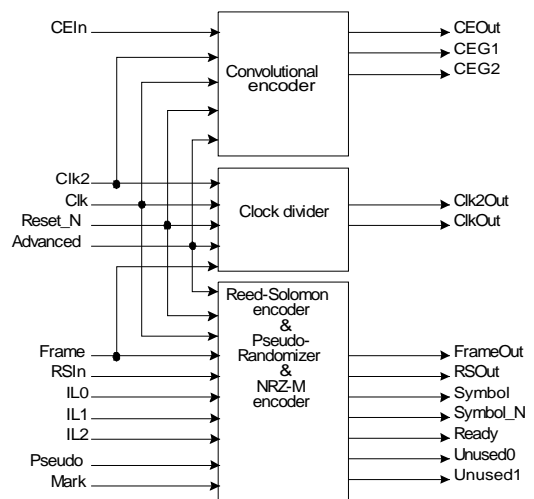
CEIn
Convolutional encoder
CEOut
CEG1
CEG2
Clk2
Clk
Reset_N
Advanced
Clock divider
Clk2Out
ClkOut
Reed-Solomon encoder & Pseudo-Randomizer & NRZ-M encoder
Frame
RSIn
IL0
IL1
IL2
Pseudo
Mark
FrameOut
RSOut
Symbol
Symbol_N
Ready
Unused0
Unused1